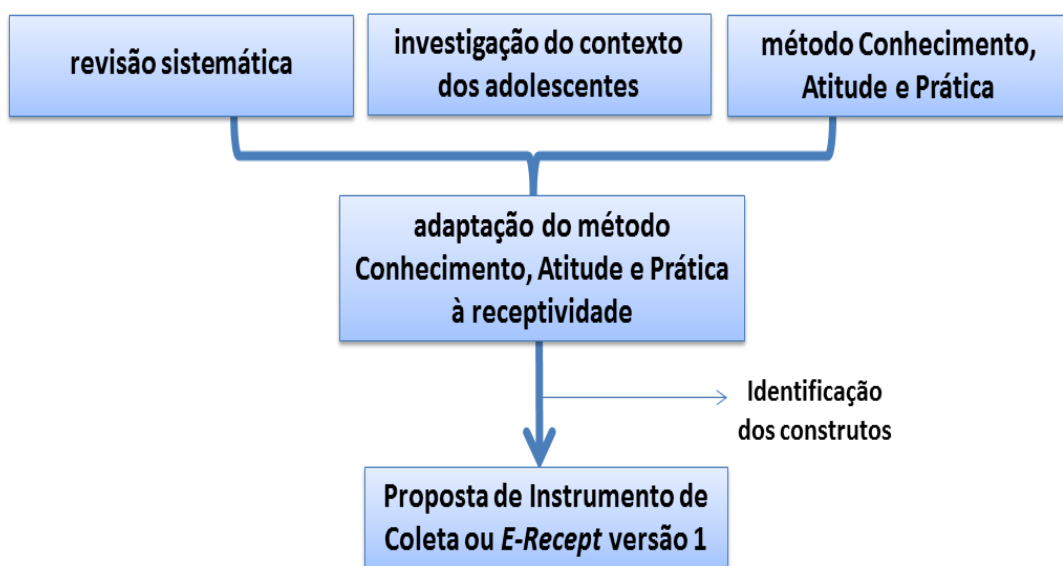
revisão sistemática

investigação do contexto dos adolescentes

método Conhecimento, Atitude e Prática

adaptação do método Conhecimento, Atitude e Prática à receptividade

Identificação dos construtos

Proposta de Instrumento de Coleta ou *E-Recept* versão 1